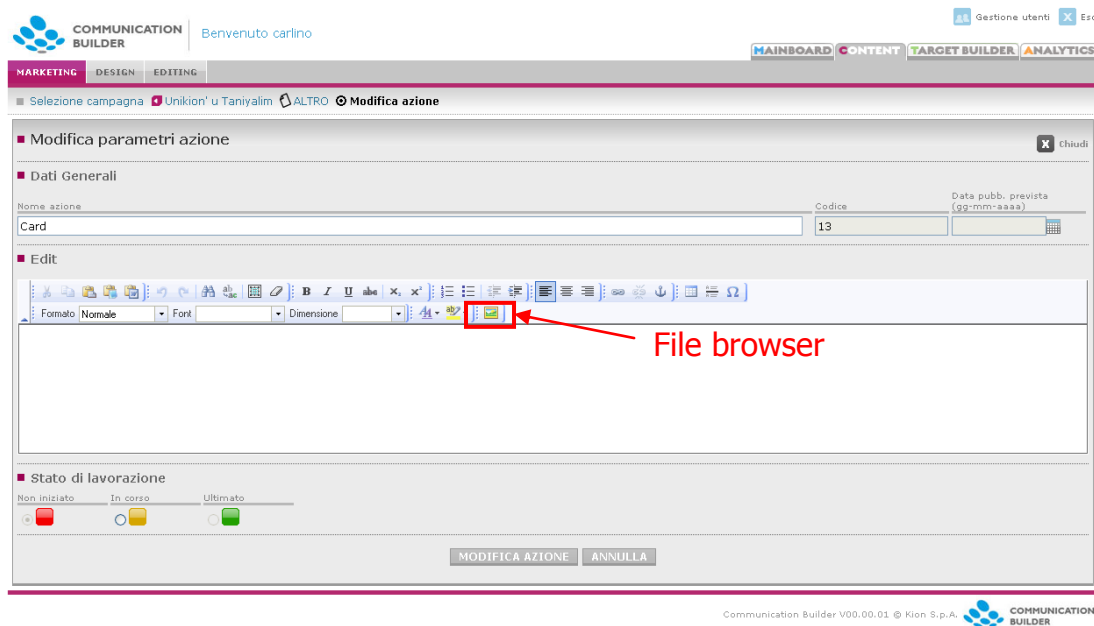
COMMUNICATION BUILDER

Benvenuto carlino

Gestione utenti Esc

MAINBOARD CONTENT TARGET BUILDER ANALYTICS

MARKETING DESIGN EDITING

Selezione campagna Unikion' u Taniyalim ALTRO Modifica azione

Modifica parametri azione

Chiudi

Dati Generali

Nome azione

Card

Codice

13

Data pubb. prevista (gg-mm-aaaa)

Edit

B I U abc $x_2$ $x^2$ Ω

Formato Normale Font Dimensione

File browser

Stato di lavorazione

Non iniziato In corso Ultimato

MODIFICA AZIONE ANNULLA

Communication Builder V00.00.01 © Kion S.p.A. COMMUNICATION BUILDER